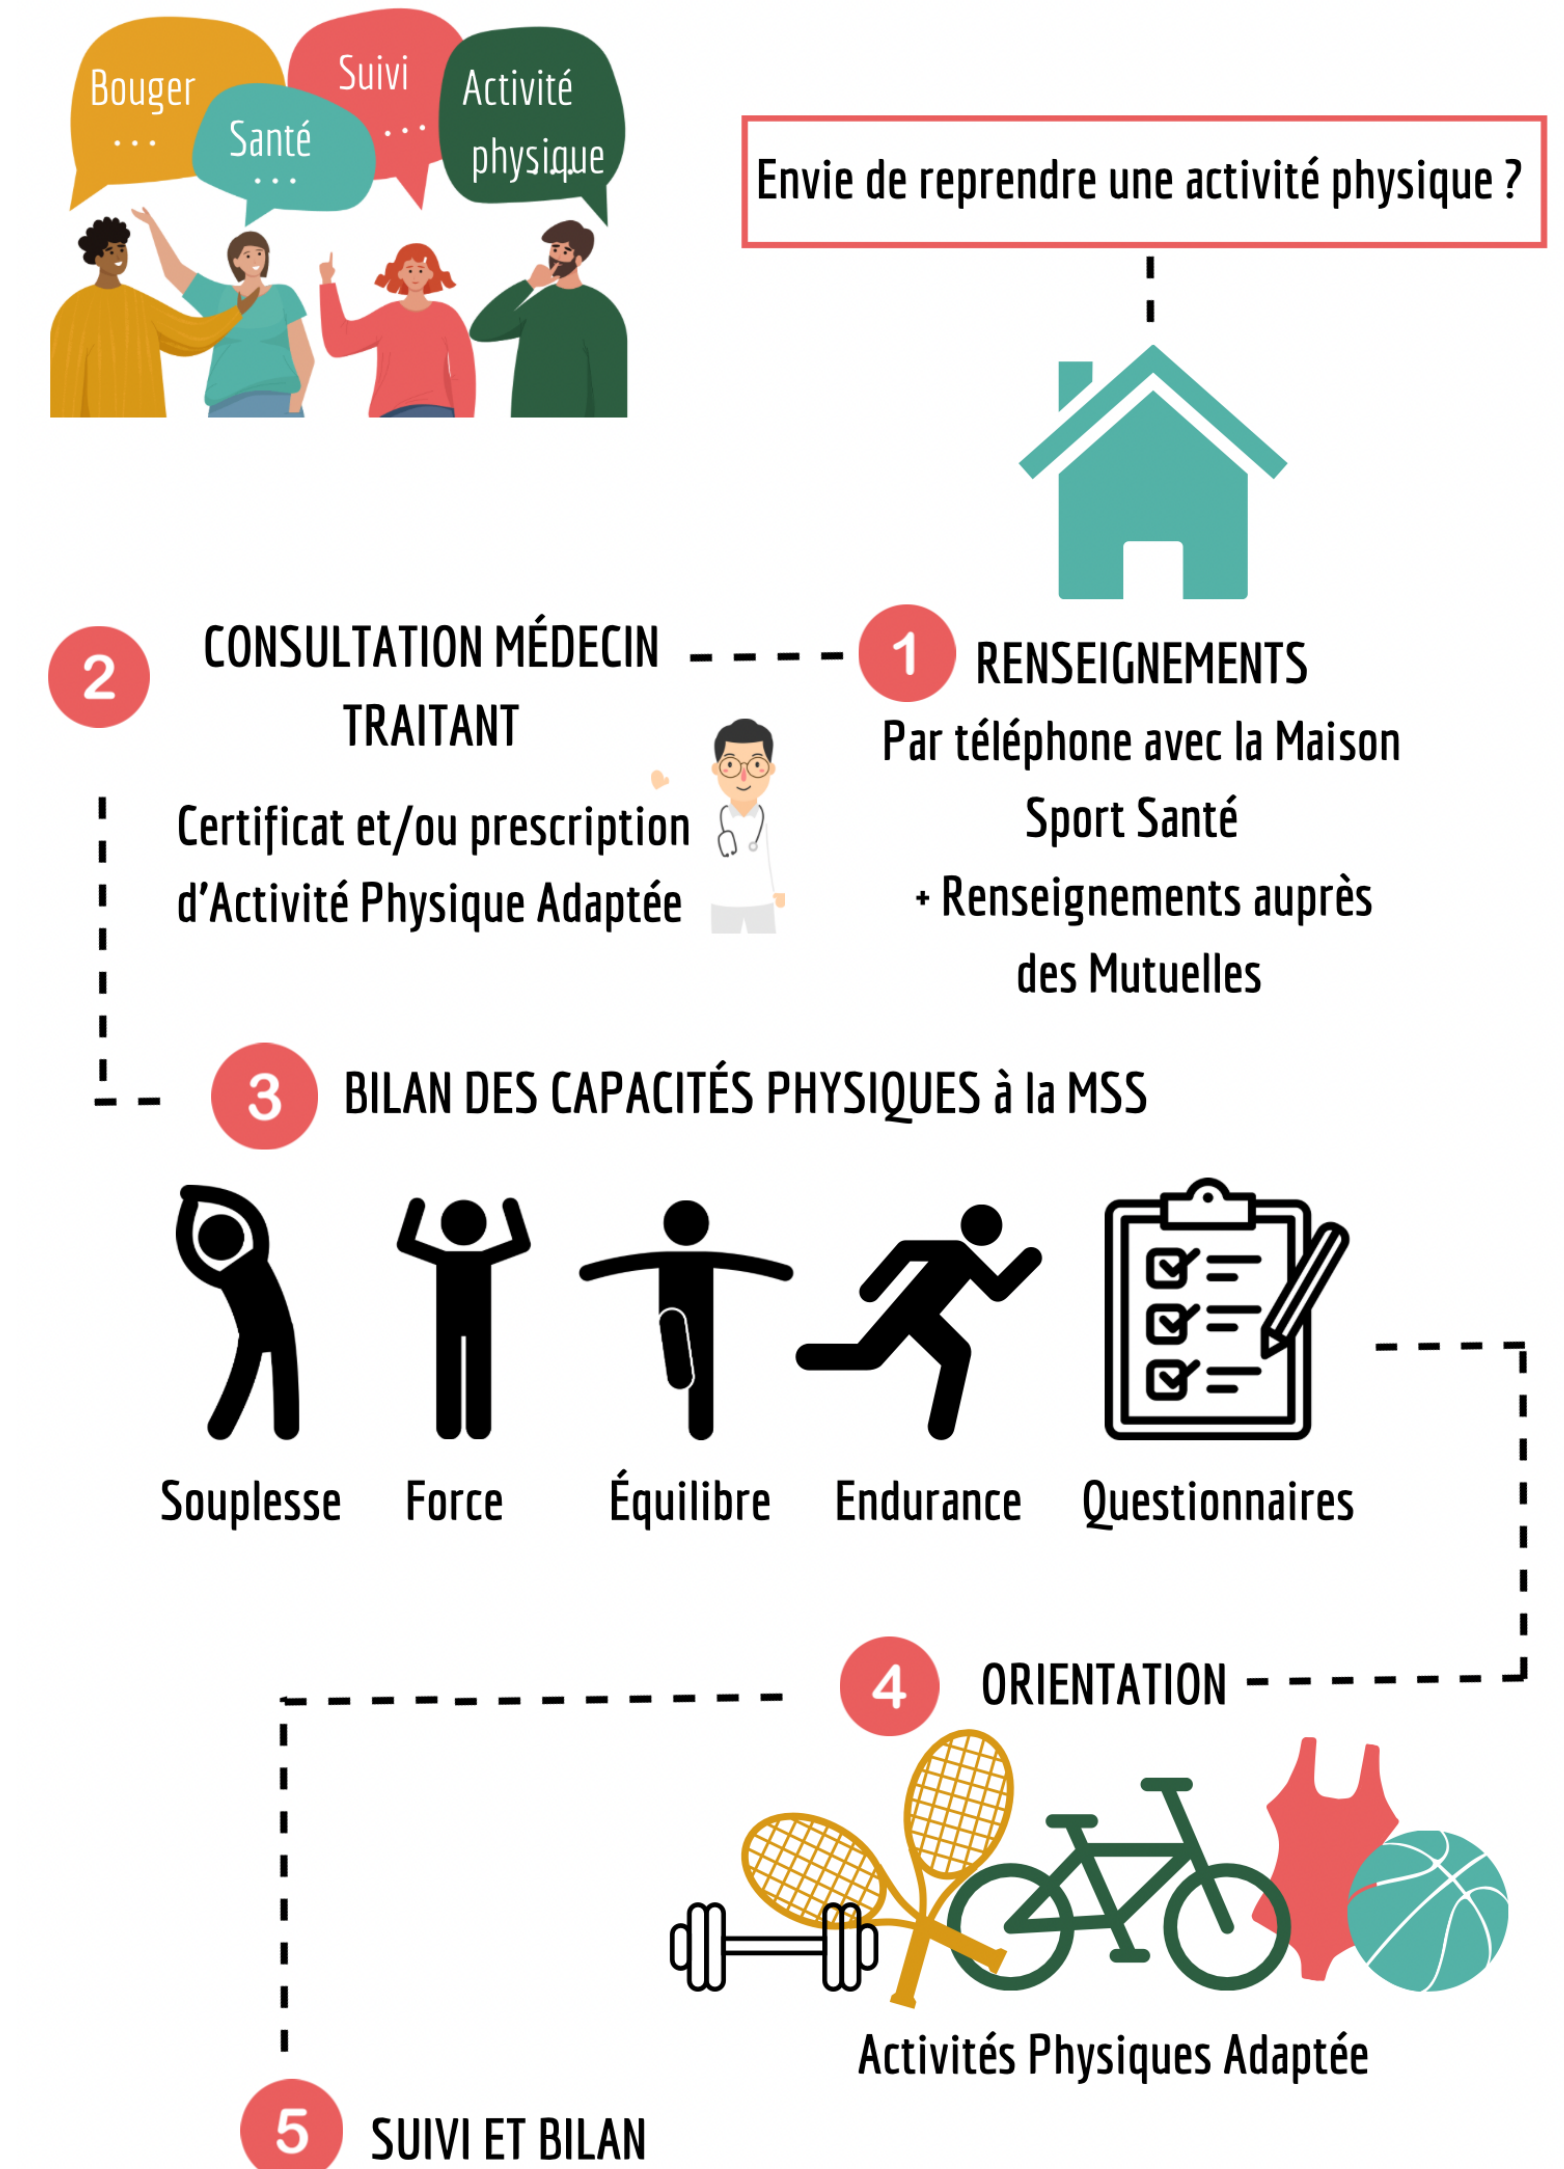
Bouger
...

Santé
...

Suivi
...

Activité physique

Envie de reprendre une activité physique ?

1 RENSEIGNEMENTS
Par téléphone avec la Maison Sport Santé
+ Renseignements auprès des Mutuelles

2 CONSULTATION MÉDECIN TRAITANT
Certificat et/ou prescription d'Activité Physique Adaptée

3 BILAN DES CAPACITÉS PHYSIQUES à la MSS

Souplesse Force Équilibre Endurance Questionnaires

4 ORIENTATION

Activités Physiques Adaptée

5 SUIVI ET BILAN